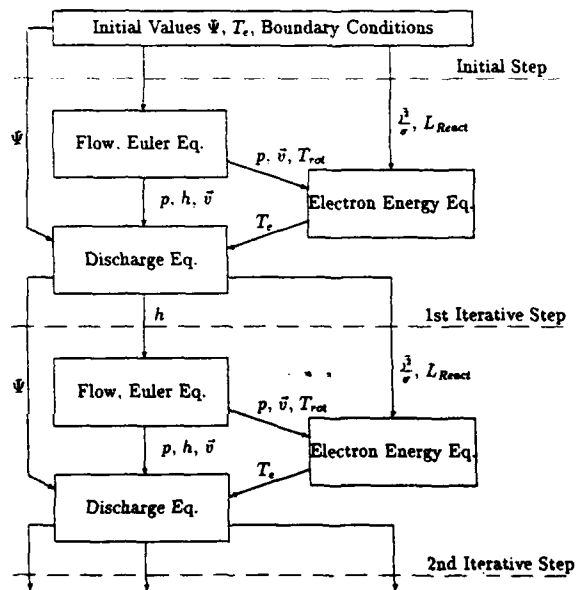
Initial Values $\Psi$, $T_e$, Boundary Conditions

Initial Step

$\Psi$

Flow. Euler Eq.

$\frac{j^2}{\sigma}$, $L_{React}$

$p$, $\vec{v}$, $T_{rot}$

$p$, $h$, $\vec{v}$

Electron Energy Eq.

$T_e$

Discharge Eq.

$h$

1st Iterative Step

$\Psi$

Flow. Euler Eq.

$\frac{j^2}{\sigma}$, $L_{React}$

$p$, $\vec{v}$, $T_{rot}$

$p$, $h$, $\vec{v}$

Electron Energy Eq.

$T_e$

Discharge Eq.

2nd Iterative Step